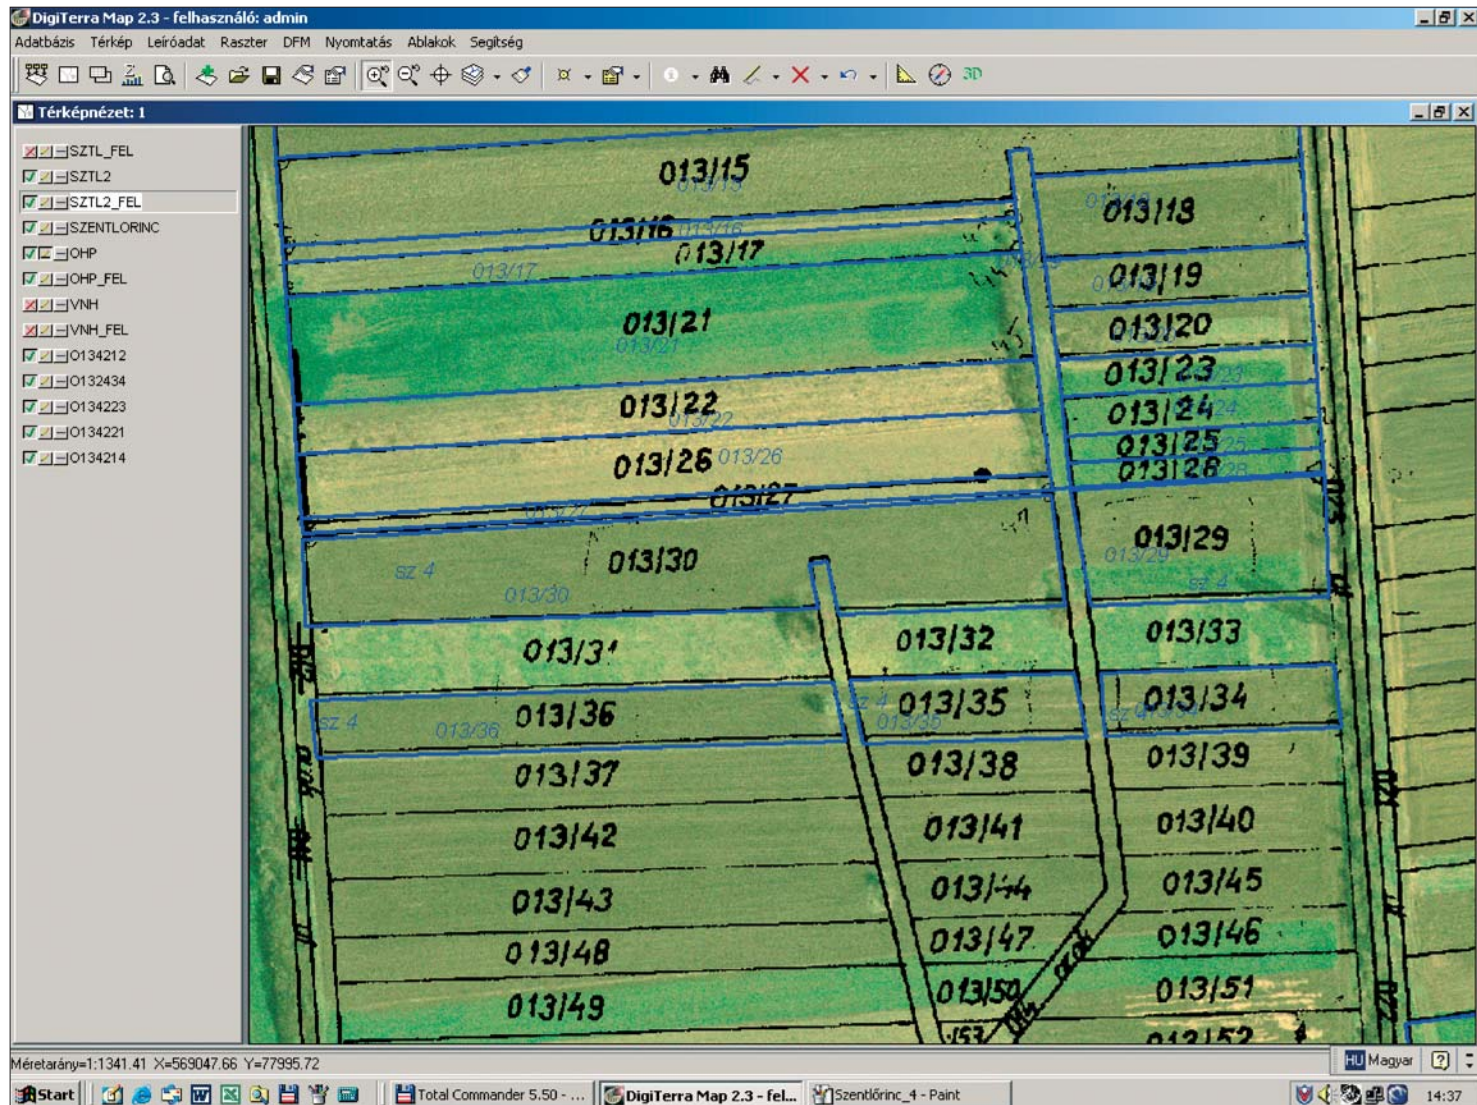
DigiTerra Map 2.3 - felhasználó: admin

Adatbázis Térkép Leíróadat Raszter DFM Nyomtatás Ablakok Segítség

Térképnézet: 1

SZTL_FEL
SZTL2
SZTL2_FEL
SZENTLORINC
OHP
OHP_FEL
VNH
VNH_FEL
O134212
O132434
O134223
O134221
O134214

013/15
013/15
013/18
013/16
013/16
013/17
013/17
013/19
013/21
013/21
013/20
013/23
013/22
013/22
013/24
013/26
013/26
013/25
013/28
013/27
013/29
013/29
sz 4
013/30
013/30
sz 4
013/31
013/32
013/33
sz 4
013/36
013/36
sz 4
013/35
013/35
sz 4
013/34
013/37
013/38
013/39
013/42
013/41
013/40
013/43
013/44
013/45
013/48
013/47
013/46
013/49
013/50
013/51
013/52

Méretarány=1:1341.41 X=569047.66 Y=77995.72
HU Magyar

Start
Total Commander 5.50 - ...
DigiTerra Map 2.3 - fel...
Szentlőrinc_4 - Paint
14:37